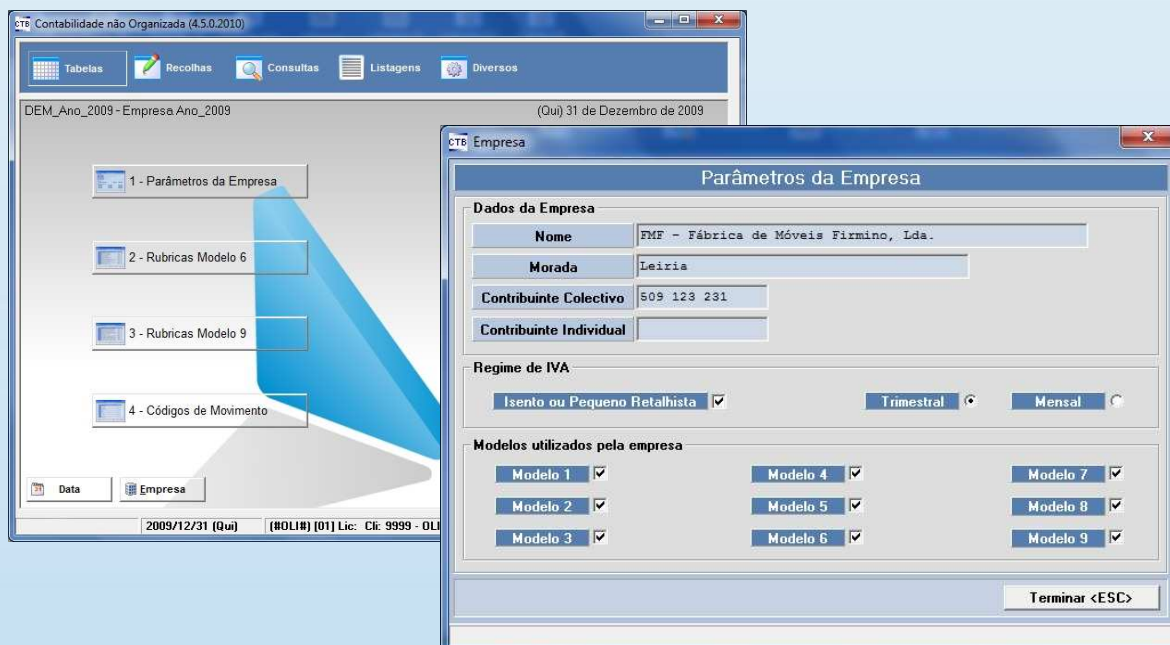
CTB Contabilidade não Organizada (4.5.0.2010)

Tabelas Recolhas Consultas Listagens Diversos

DEM_Ano_2009 - Empresa Ano_2009

(Qui) 31 de Dezembro de 2009

1 - Parâmetros da Empresa

2 - Rubricas Modelo 6

3 - Rubricas Modelo 9

4 - Códigos de Movimento

Data

Empresa

2009/12/31 (Qui) | (#OLI#) [01] Lic: Cli: 9999 - OLI

CTB Empresa

Parâmetros da Empresa

Dados da Empresa

Nome: FMF - Fábrica de Móveis Firmino, Lda.

Morada: Leiria

Contribuinte Colectivo: 509 123 231

Contribuinte Individual

Regime de IVA

Isento ou Pequeno Retalhista

Trimestral

Mensal

Modelos utilizados pela empresa

Modelo 1
Modelo 2
Modelo 3
Modelo 4
Modelo 5
Modelo 6
Modelo 7
Modelo 8
Modelo 9

Terminar <ESC>